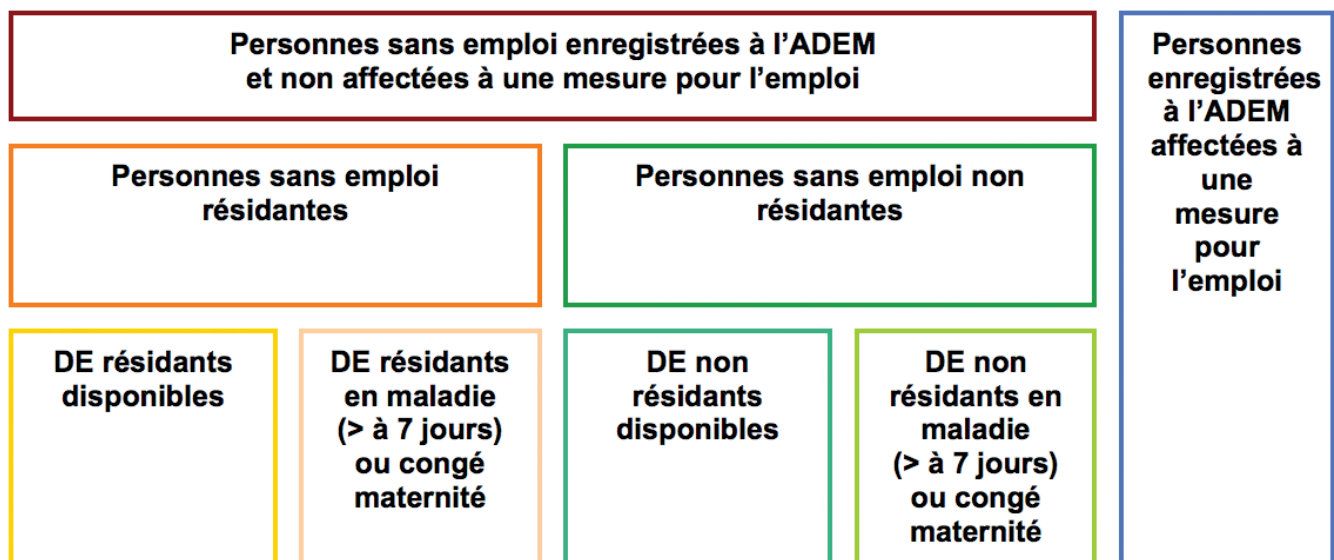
Personnes sans emploi enregistrées à l'ADEM et non affectées à une mesure pour l'emploi

Personnes sans emploi résidantes

Personnes sans emploi non résidantes

DE résidants disponibles

DE résidants en maladie (> à 7 jours) ou congé maternité

DE non résidants disponibles

DE non résidants en maladie (> à 7 jours) ou congé maternité

Personnes enregistrées à l'ADEM affectées à une mesure pour l'emploi